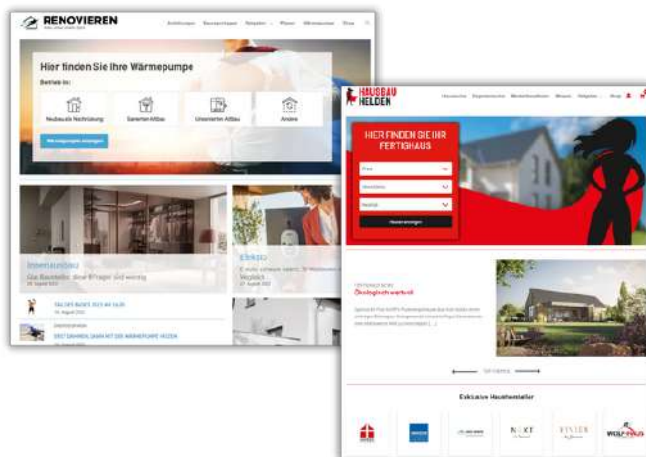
RENOVIEREN

Hier finden Sie Ihre Wärmepumpe

Betrieb in:

Neubau & Nachrüstung

Saniertem Altbau

Unsaniertem Altbau

Andere

HAUSBAU HELDEN

HIER FINDEN SIE IHR FERTIGHAUS

Exklusive Hausbauer

NEXT

VIVIEN

WOLF HAUS